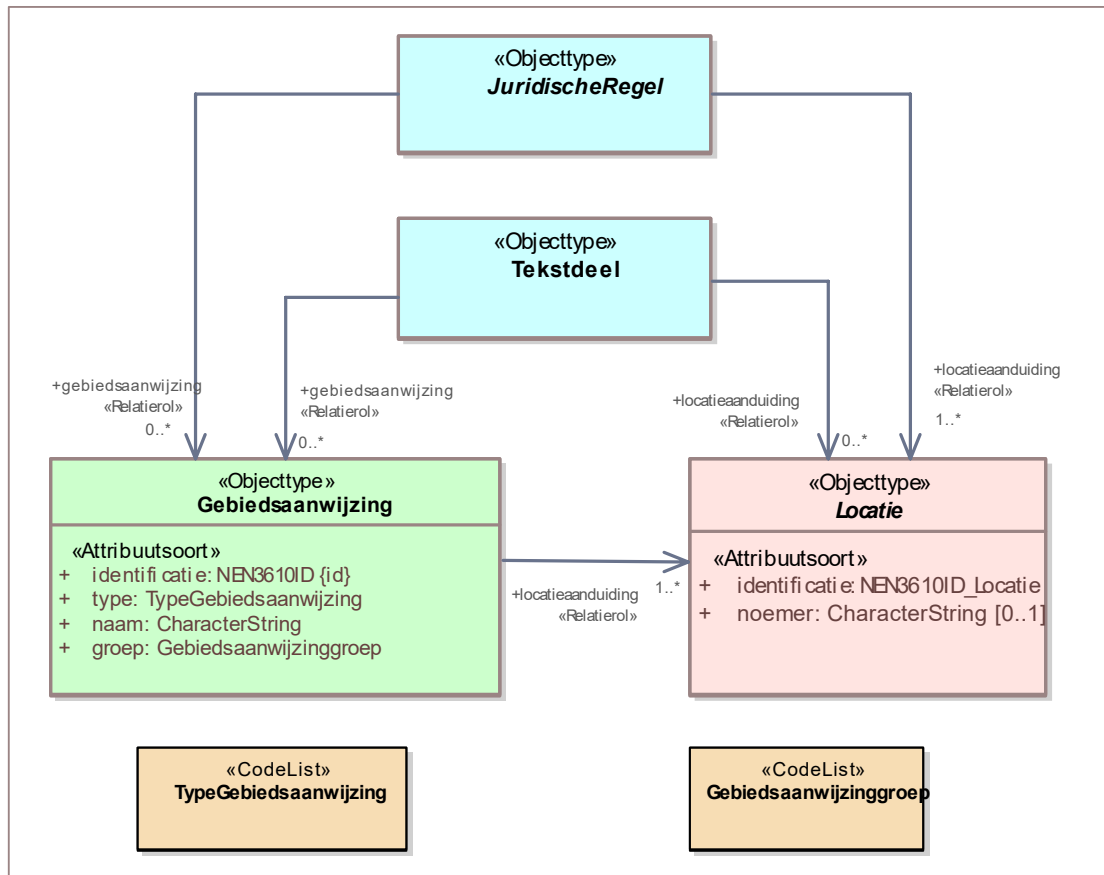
«Objecttype»
JuridischeRegel

«Objecttype»
Tekstdeel

+gebiedsaanwijzing
«Relatierol»
0..*

+gebiedsaanwijzing
«Relatierol»
0..*

+locatieaanduiding
«Relatierol»
0..*

+locatieaanduiding
«Relatierol»
1..*

«Objecttype»
Gebiedsaanwijzing

«Attribuutsoort»
+ identificatie: NEN3610ID {id}
+ type: TypeGebiedsaanwijzing
+ naam: CharacterString
+ groep: Gebiedsaanwijzinggroep

+locatieaanduiding
«Relatierol»
1..*

«Objecttype»
Locatie

«Attribuutsoort»
+ identificatie: NEN3610ID_Locatie
+ noemer: CharacterString [0..1]

«CodeList»
TypeGebiedsaanwijzing

«CodeList»
Gebiedsaanwijzinggroep